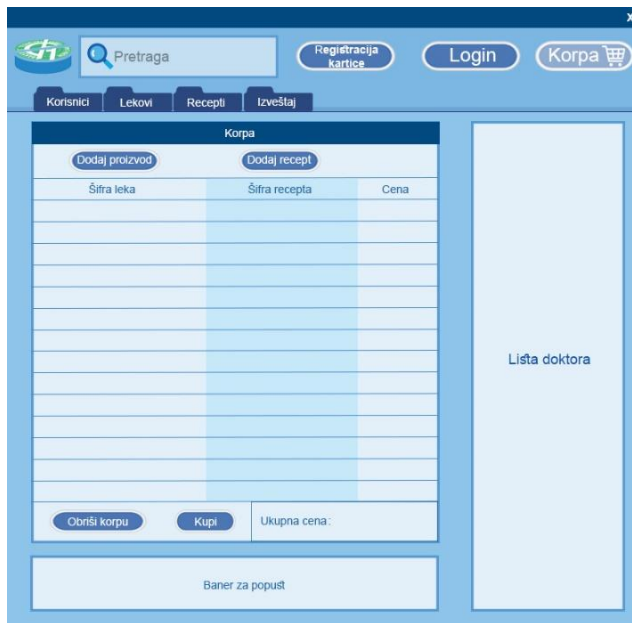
x

Pretraga

Registracija kartice

Login

Korpa

Korisnici Lekovi Recepti Izveštaj

Korpa

Dodaj proizvod

Dodaj recept

| Šifra leka | Šifra recepta | Cena |
|---|---|---|
| | | |
| | | |
| | | |
| | | |
| | | |
| | | |
| | | |
| | | |
| | | |
| | | |
| | | |
| | | |
| | | |
| | | |

Obriši korpu

Kupi

Ukupna cena:

Baner za popust

Lista doktora